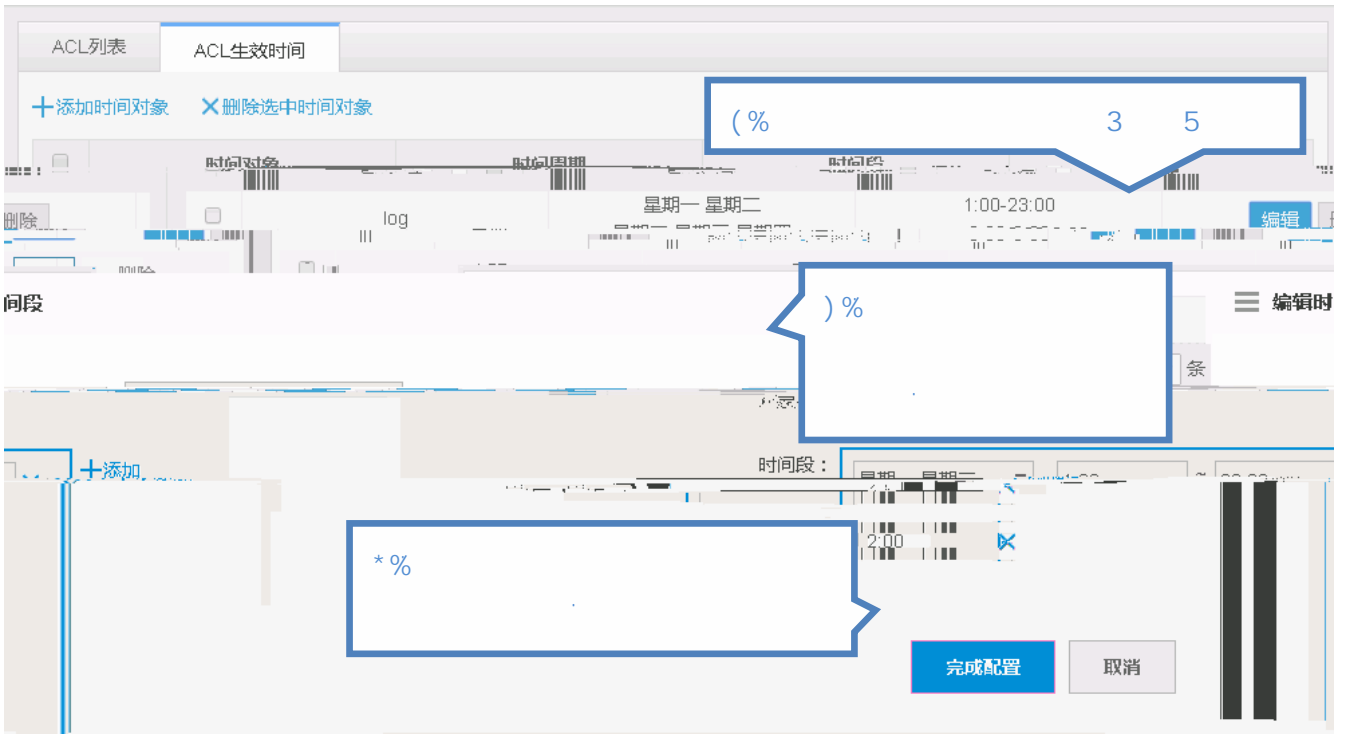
ACL列表

ACL生效时间

+添加时间对象

✕删除选中时间对象

( %

3

5

时间对象

时间周期

时间段

删除

log

星期一 星期二

1:00-23:00

编辑

删除

间段

) %

编辑时

条

+添加

时间段：

星期一 星期二

2:00

* %

完成配置

取消